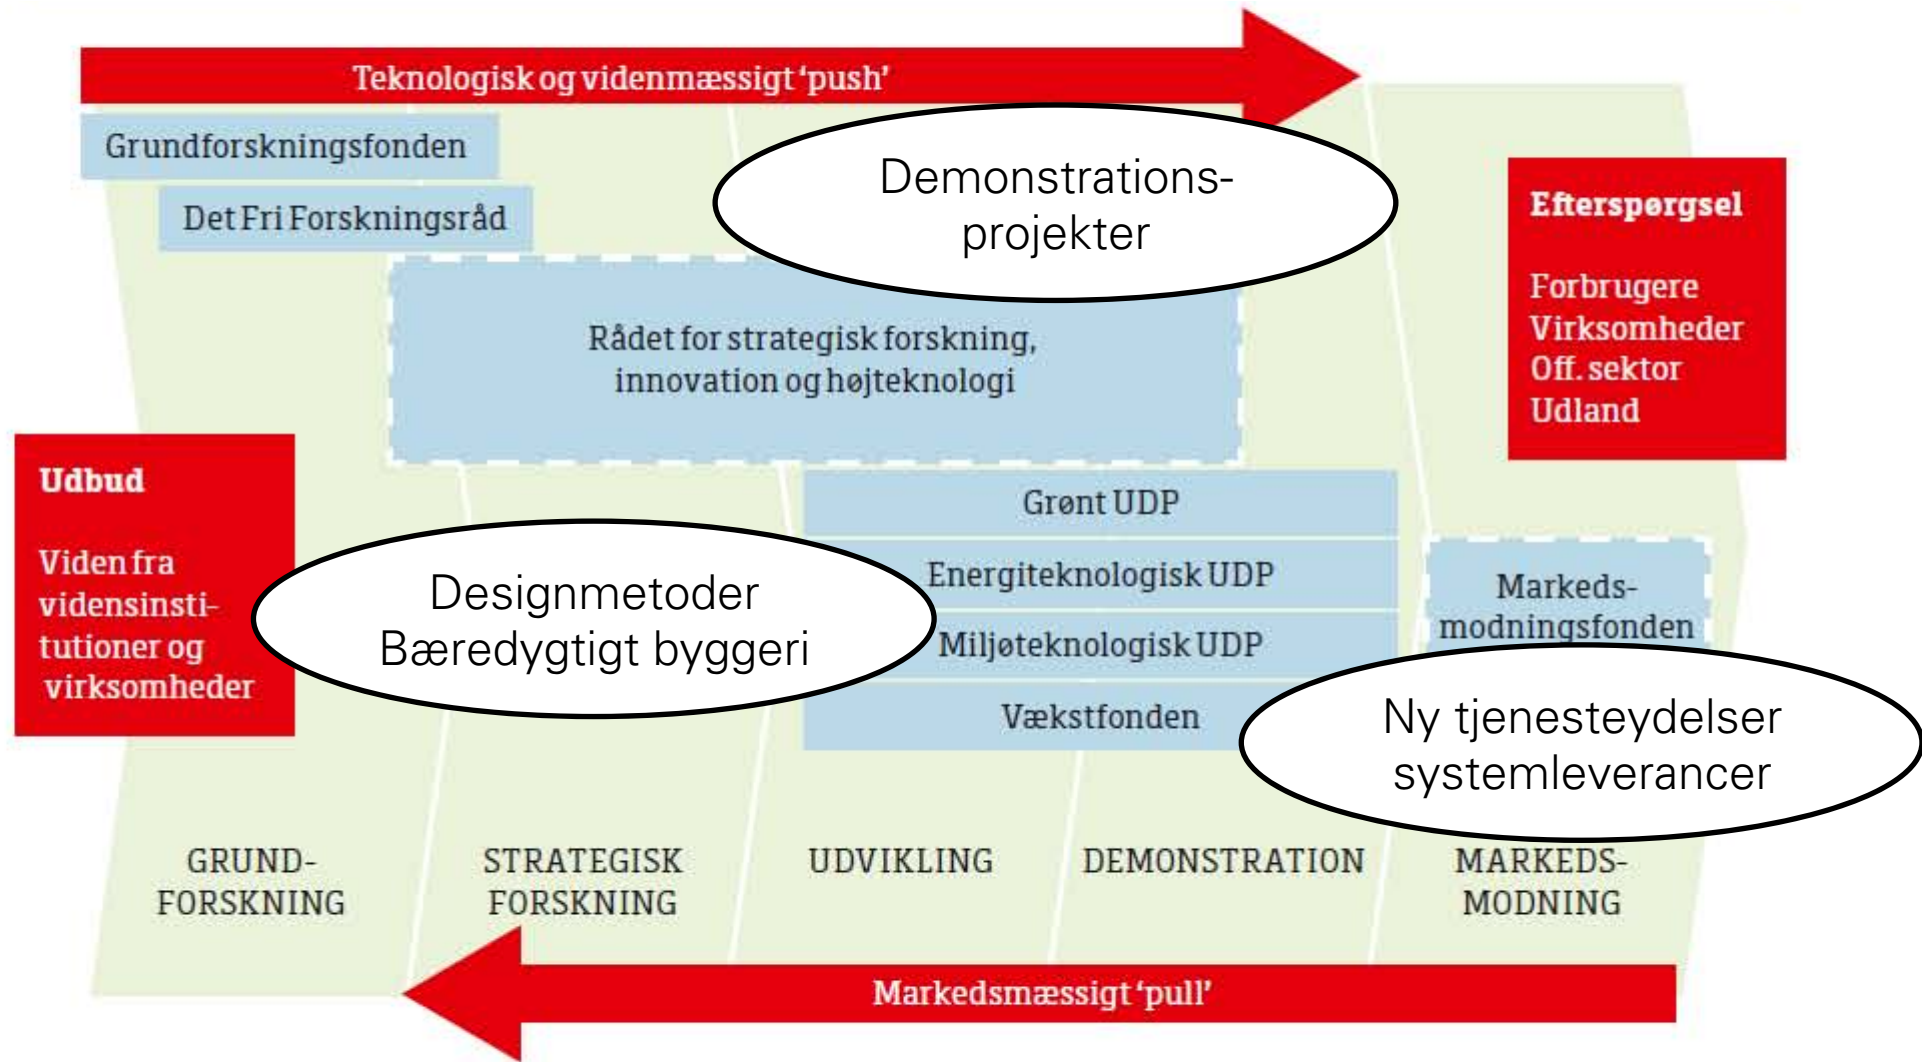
Teknologisk og videnmæssigt 'push'

Grundforskningsfonden

Det Fri Forskningsråd

Demonstrations-projekter

Efterspørgsel

Forbrugere
Virksomheder
Off. sektor
Udland

Rådet for strategisk forskning, innovation og højteknologi

Udbud

Viden fra vidensinstitutioner og virksomheder

Grønt UDP

Designmetoder
Bæredygtigt byggeri

Energiteknologisk UDP

Markedsmodningsfonden

Miljøteknologisk UDP

Vækstfonden

Ny tjenesteydelser
systemleverancer

GRUND-FORSKNING

STRATEGISK FORSKNING

UDVIKLING

DEMONSTRATION

MARKEDS-MODNING

Markedsmæssigt 'pull'